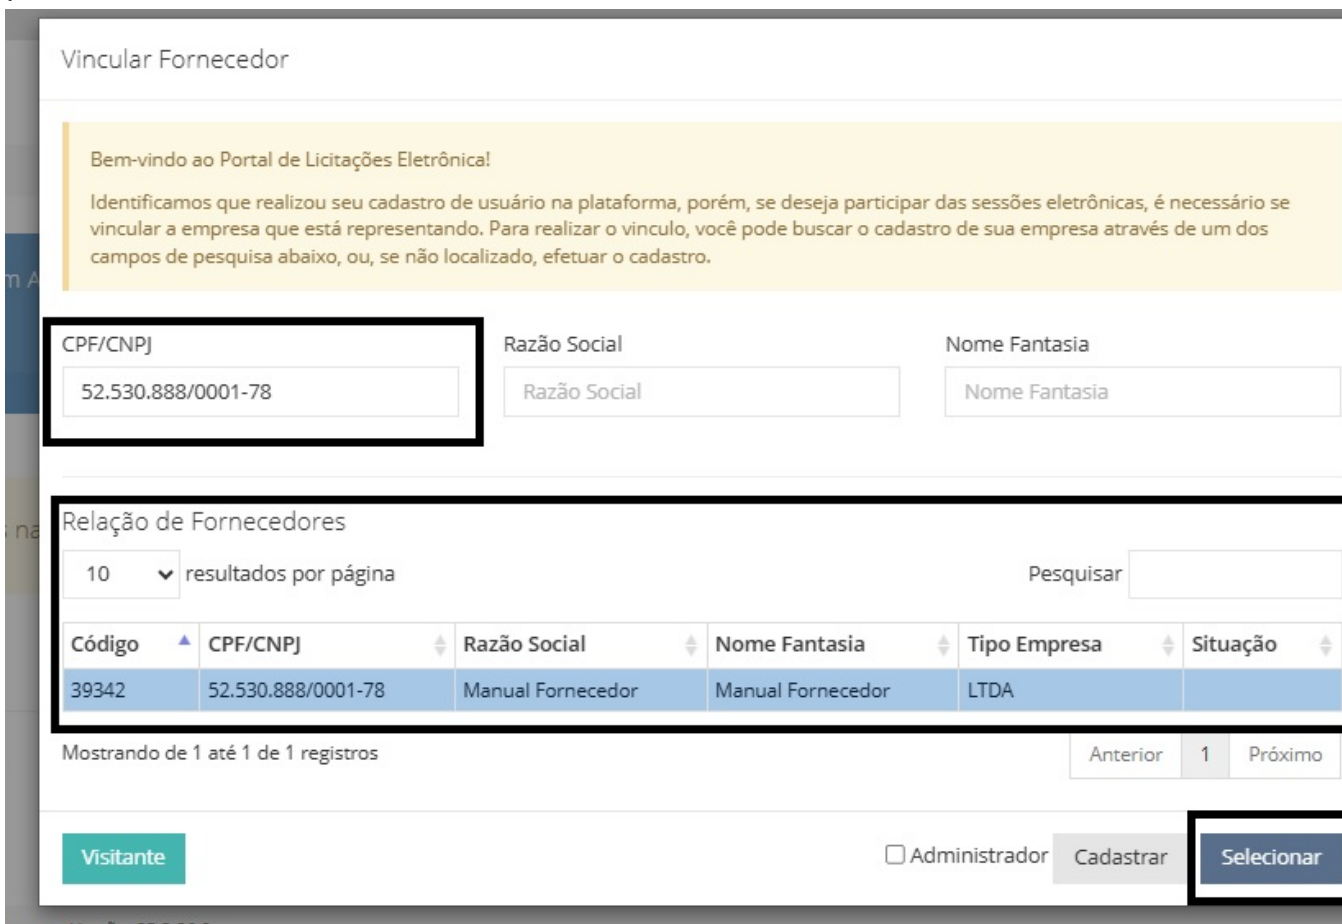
Vincular Fornecedor

Bem-vindo ao Portal de Licitações Eletrônica!

Identificamos que realizou seu cadastro de usuário na plataforma, porém, se deseja participar das sessões eletrônicas, é necessário se vincular a empresa que está representando. Para realizar o vinculo, você pode buscar o cadastro de sua empresa através de um dos campos de pesquisa abaixo, ou, se não localizado, efetuar o cadastro.

CPF/CNPJ
52.530.888/0001-78

Razão Social
Razão Social

Nome Fantasia
Nome Fantasia

Relação de Fornecedores

10 resultados por página

Pesquisar

| Código | CPF/CNPJ | Razão Social | Nome Fantasia | Tipo Empresa | Situação |
|---|---|---|---|---|---|
| 39342 | 52.530.888/0001-78 | Manual Fornecedor | Manual Fornecedor | LTDA | |

Mostrando de 1 até 1 de 1 registros

Anterior 1 Próximo

Visitante

Administrador Cadastrar Selecionar